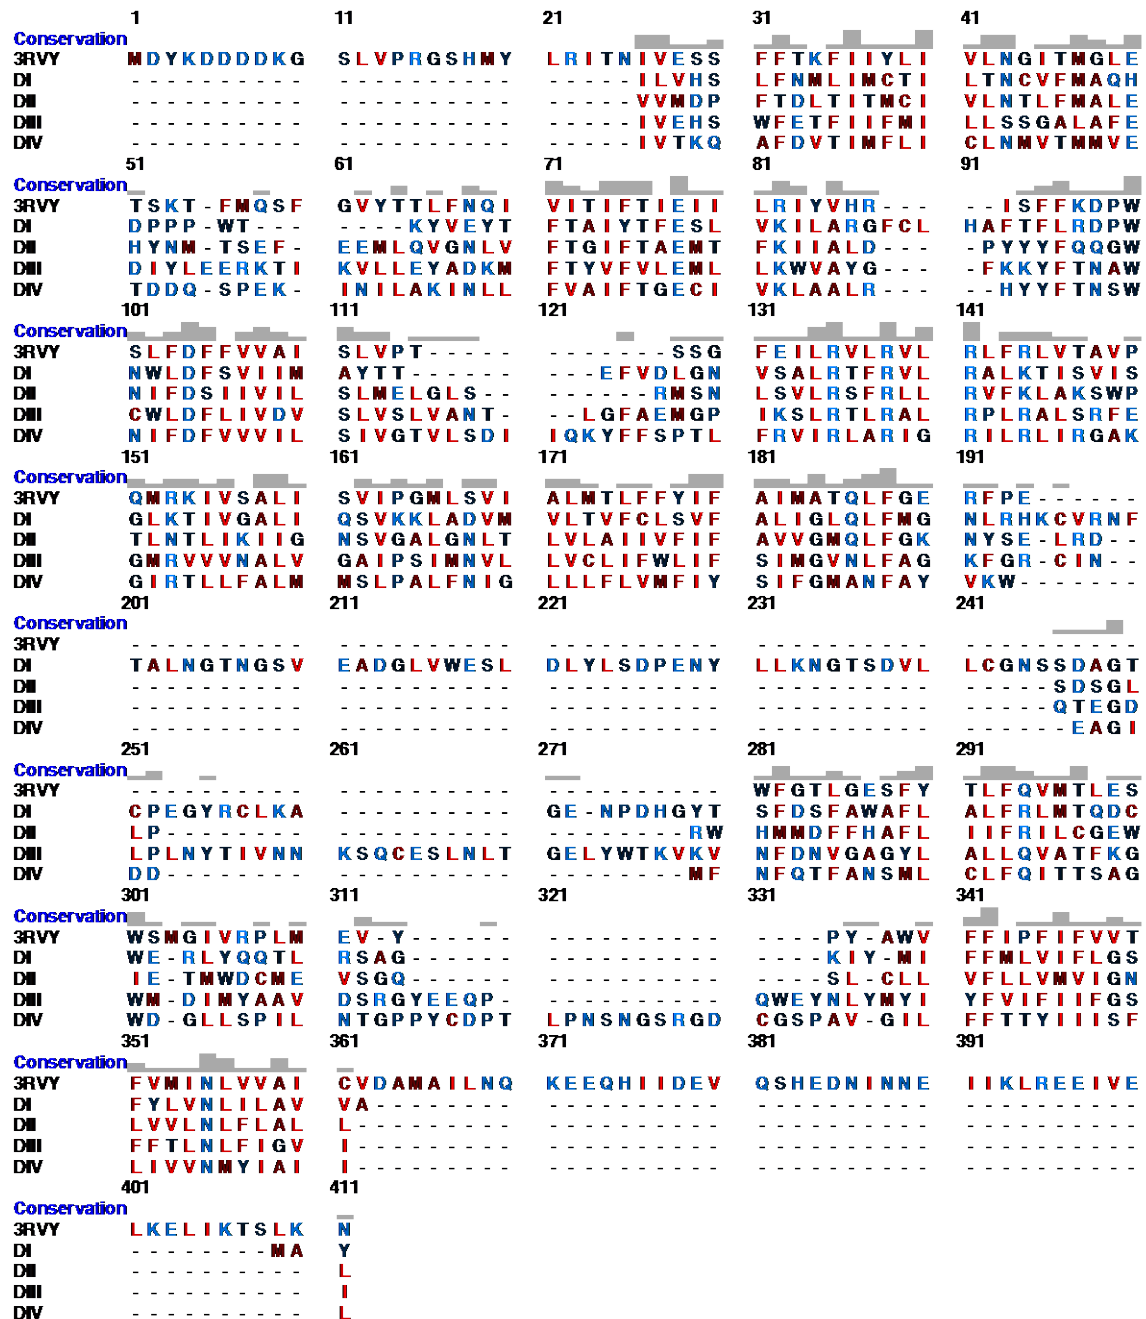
| | 1 | 11 | 21 | 31 | 41 |
|---|---|---|---|---|---|
| Conservation | | | | | |
| 3RVY | MDYKDDDDKG | SLVPRGSHMY | LRITNIVESS | FFTKFIIYLI | VLNGITMGLE |
| DI | - - - - - - - - - - | - - - - - - - - - - | - - - - - ILVHS | LFNMLIMCTI | LTNCVFMAQH |
| DII | - - - - - - - - - - | - - - - - - - - - - | - - - - - VVMDP | FTDLTITMCI | VLNTLFMALE |
| DIII | - - - - - - - - - - | - - - - - - - - - - | - - - - - IVEHS | WFETFIIFMI | LLSSGALAFE |
| DIV | - - - - - - - - - - | - - - - - - - - - - | - - - - - IVTKQ | AFDVTIMFLI | CLNMVTMMVE |

| | 51 | 61 | 71 | 81 | 91 |
|---|---|---|---|---|---|
| Conservation | | | | | |
| 3RVY | TSKT-FMQSF | GVYTTLFNQI | VITIFTIEII | LRIYVHR- - - | - - ISFFKDPW |
| DI | DPPP-WT- - - | - - - - KYVEYT | FTAIYTFESL | VKILARGFCL | HAFTFLRDPW |
| DII | HYNM-TSEF- | EEMLQVGNLV | FTGIFTAEMT | FKIIALD- - - | -PYYYFQQGW |
| DIII | DIYLEERKTI | KVLLEYADKM | FTYVFVLEML | LKWVAYG- - - | -FKKYFTNAW |
| DIV | TDDQ-SPEK- | INILAKINLL | FVAIFTGECI | VKLAALR- - - | - - HYYFTNSW |

| | 101 | 111 | 121 | 131 | 141 |
|---|---|---|---|---|---|
| Conservation | | | | | |
| 3RVY | SLFDFFVVAI | SLVPT- - - - - | - - - - - - - SSG | FEILRVLRVL | RLFRLVTAVP |
| DI | NWLDFSVIIM | AYTT- - - - - - | - - - EFVDLGN | VSALRTFRVL | RALKTISVIS |
| DII | NIFDSIIVIL | SLMELGLS- - | - - - - - - RMSN | LSVLRSFRLL | RVFKLAKSWP |
| DIII | CWLDFLIVDV | SLVSLVANT- | - - LGFAEMGP | IKSLRTLRAL | RPLRALSRFE |
| DIV | NIFDFVVVIL | SIVGTVLSDI | IQKYFFSPTL | FRVIRLARIG | RILRLIRGAK |

| | 151 | 161 | 171 | 181 | 191 |
|---|---|---|---|---|---|
| Conservation | | | | | |
| 3RVY | QMRKIVSALI | SVIPGMLSVI | ALMTLFFYIF | AIMATQLFGE | RFPE- - - - - - |
| DI | GLKTIVGALI | QSVKKLADVM | VLTVFCLSVF | ALIGLQLFMG | NLRHKCVRNF |
| DII | TLNTLIKIIG | NSVGALGNLT | LVLAIIVFIF | AVVGMQLFGK | NYSE-LRD- - |
| DIII | GMRVVVNALV | GAIPSIMNVL | LVCLIFWLIF | SIMGVNLFAG | KFGR-CIN- - |
| DIV | GIRTLLFALM | MSLPALFNIG | LLLFLVMFIY | SIFGMANFAY | VKW- - - - - - - |

| | 201 | 211 | 221 | 231 | 241 |
|---|---|---|---|---|---|
| Conservation | | | | | |
| 3RVY | - - - - - - - - - - | - - - - - - - - - - | - - - - - - - - - - | - - - - - - - - - - | - - - - - - - - - - |
| DI | TALNGTNGSV | EADGLVWESL | DLYLSDPENY | LLKNGTSDVL | LCGNSSDAGT |
| DII | - - - - - - - - - - | - - - - - - - - - - | - - - - - - - - - - | - - - - - - - - - - | - - - - - SDSGL |
| DIII | - - - - - - - - - - | - - - - - - - - - - | - - - - - - - - - - | - - - - - - - - - - | - - - - - QTEGD |
| DIV | - - - - - - - - - - | - - - - - - - - - - | - - - - - - - - - - | - - - - - - - - - - | - - - - - - EAGI |

| | 251 | 261 | 271 | 281 | 291 |
|---|---|---|---|---|---|
| Conservation | | | | | |
| 3RVY | - - - - - - - - - - | - - - - - - - - - - | - - - - - - - - - - | WFGTLGESFY | TLFQVMTLES |
| DI | CPEGYRCLKA | - - - - - - - - - - | GE-NPDHGYT | SFDSFAWAFL | ALFRLMTQDC |
| DII | LP- - - - - - - - | - - - - - - - - - - | - - - - - - - - RW | HMMDFFHAFL | IIFRILCGEW |
| DIII | LPLNYTIVNN | KSQCESLNLT | GELYWTKVKV | NFDNVGAGYL | ALLQVATFKG |
| DIV | DD- - - - - - - - | - - - - - - - - - - | - - - - - - - - MF | NFQTFANSML | CLFQITTSAG |

| | 301 | 311 | 321 | 331 | 341 |
|---|---|---|---|---|---|
| Conservation | | | | | |
| 3RVY | WSMGIVRPLM | EV-Y- - - - - - | - - - - - - - - - - | - - - - PY-AWV | FFIPFIFVVT |
| DI | WERLYQQTL | RSAG- - - - - - | - - - - - - - - - - | - - - - KIY-MI | FFMLVIFLGS |
| DII | IE-TMWDCME | VSGQ- - - - - - | - - - - - - - - - - | - - - - SL-CLL | VFLLVMVIGN |
| DIII | WM-DIMYAAV | DSRGYEEQP- | - - - - - - - - - - | QWEYNLYMYI | YFVIFIIFGS |
| DIV | WD-GLLSPIL | NTGPPYCDPT | LPNSNGSRGD | CGSPAV-GIL | FFTTYIIISF |

| | 351 | 361 | 371 | 381 | 391 |
|---|---|---|---|---|---|
| Conservation | | | | | |
| 3RVY | FVMINLVVAI | CVDAMAILNQ | KEEQHIIDEV | QSHEDNINNE | IIKLREEIVE |
| DI | FYLVNLILAV | VA- - - - - - - - | - - - - - - - - - - | - - - - - - - - - - | - - - - - - - - - - |
| DII | LVVLNLFLAL | L- - - - - - - - - | - - - - - - - - - - | - - - - - - - - - - | - - - - - - - - - - |
| DIII | FFTLNLFIGV | I- - - - - - - - - | - - - - - - - - - - | - - - - - - - - - - | - - - - - - - - - - |
| DIV | LIVVNMYIAI | I- - - - - - - - - | - - - - - - - - - - | - - - - - - - - - - | - - - - - - - - - - |

| | 401 | 411 |
|---|---|---|
| Conservation | | |
| 3RVY | LKELIKTSLK | N |
| DI | - - - - - - - - MA | Y |
| DII | - - - - - - - - - - | L |
| DIII | - - - - - - - - - - | I |
| DIV | - - - - - - - - - - | L |